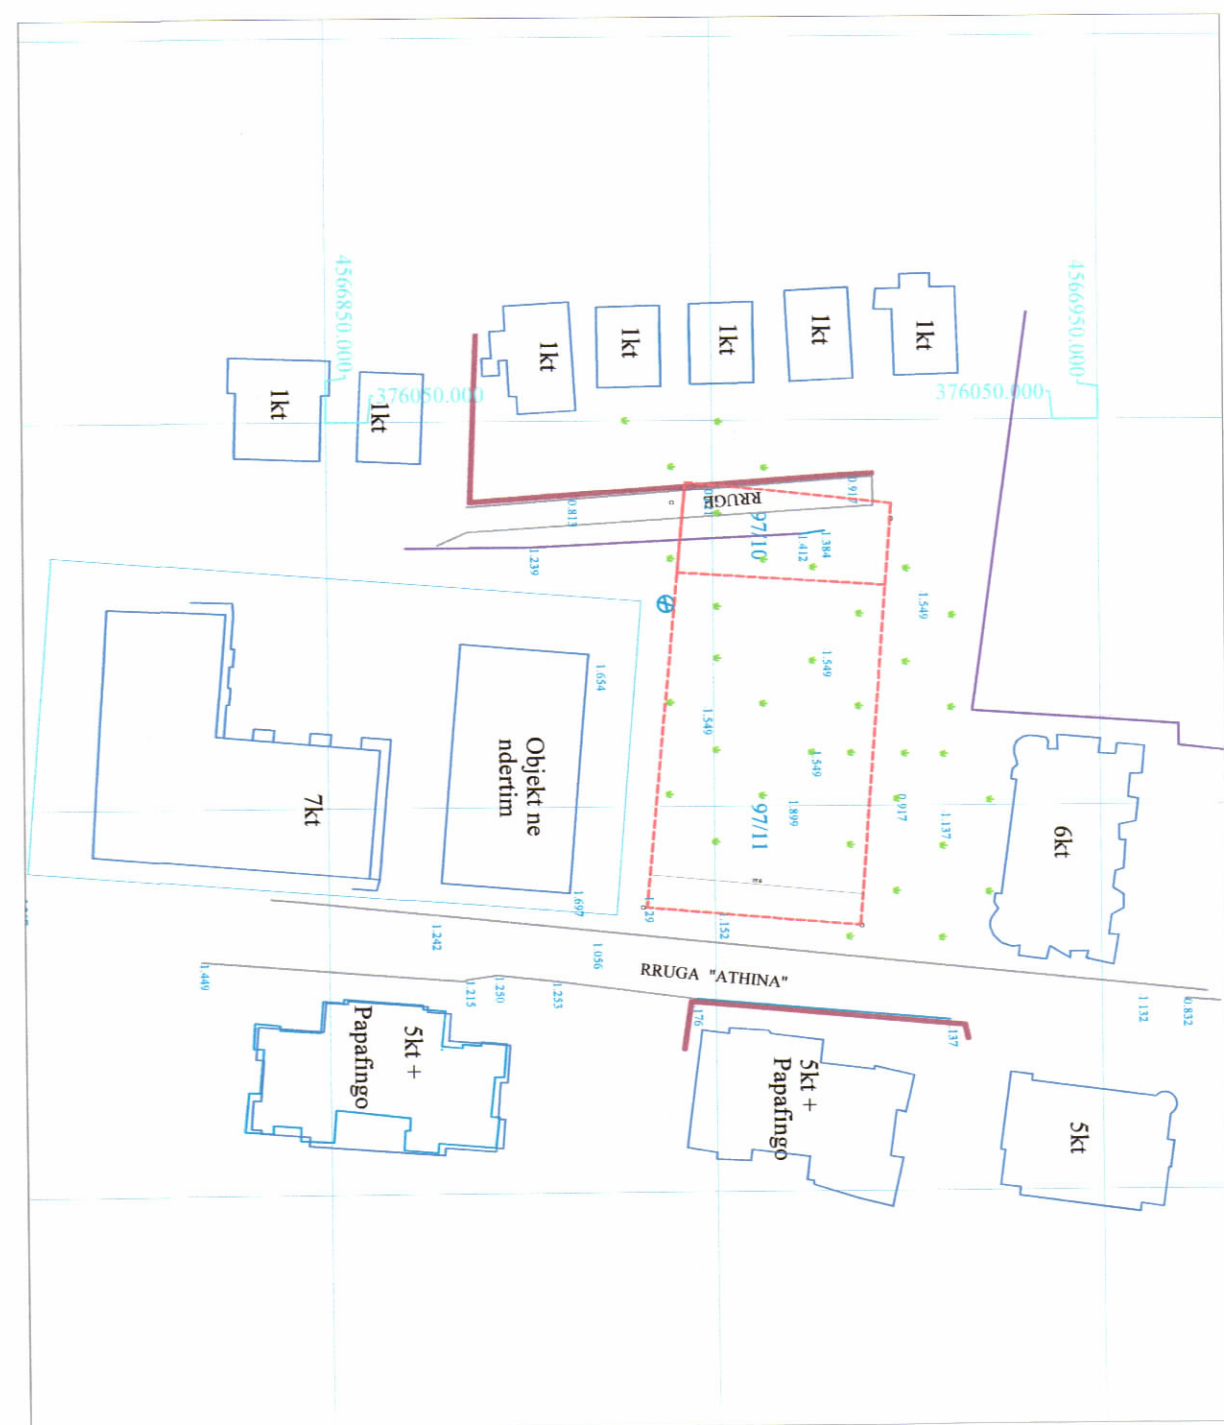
4566850.000
4566950.000
376050.000
376050.000
1kt
1kt
1kt
1kt
1kt
1kt
1kt
RRUGE
97/10
97/11
0.813
0.91
1.239
1.412
1.384
1.549
1.549
1.549
1.549
1.654
1.899
0.917
1.137
Objekt ne ndertim
7kt
6kt
1.697
1.29
1.152
1.242
1.056
1.449
1.215
1.250
1.253
RRUGA "ATHINA"
1.132
0.832
1.76
1.137
5kt + Papafingo
5kt + Papafingo
5kt